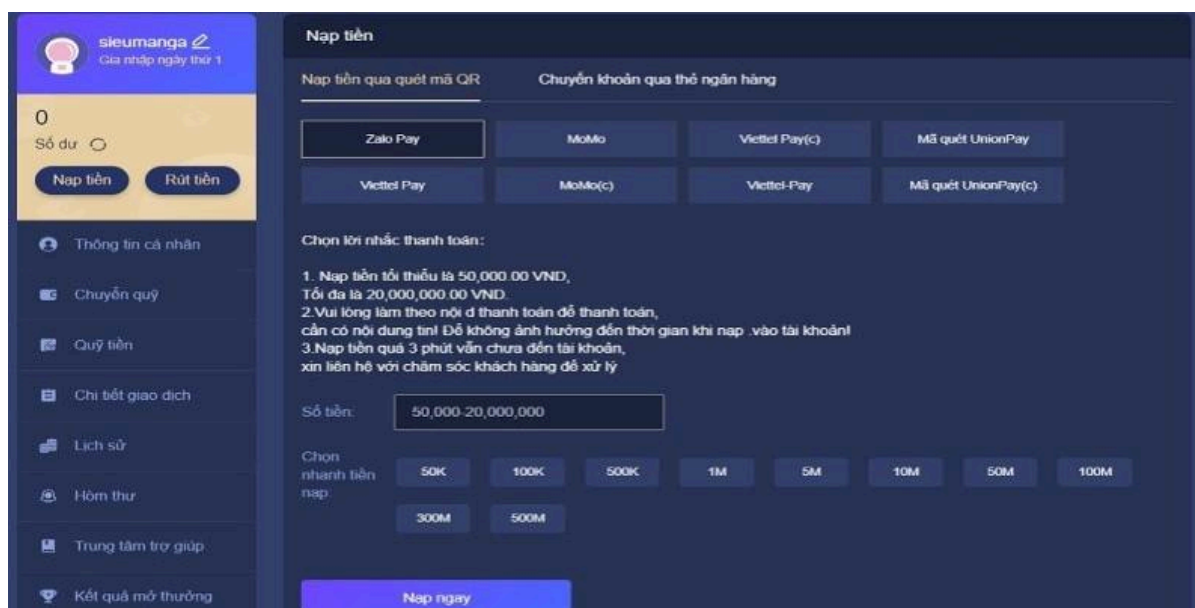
sieumanga
Gia nhập ngày thứ 1

0
Số dư

Nạp tiền
Rút tiền

Thông tin cá nhân

Chuyển quỹ

Quỹ tiền

Chi tiết giao dịch

Lịch sử

Hòm thư

Trung tâm trợ giúp

Kết quả mở thưởng

Nạp tiền

Nạp tiền qua quét mã QR
Chuyển khoản qua thẻ ngân hàng

| Zalo Pay | MoMo | Viettel Pay(c) | Mã quét UnionPay |
|---|---|---|---|
| Viettel Pay | MoMo(c) | Viettel-Pay | Mã quét UnionPay(c) |

Chọn lời nhắc thanh toán:

1. Nạp tiền tối thiểu là 50,000.00 VND,
Tối đa là 20,000,000.00 VND.
2.Vui lòng làm theo nội d thanh toán để thanh toán,
cần có nội dung tin! Để không ảnh hưởng đến thời gian khi nạp .vào tài khoản!
3.Nạp tiền quá 3 phút vẫn chưa đến tài khoản,
xin liên hệ với chăm sóc khách hàng để xử lý

Số tiền:
50,000-20,000,000

Chọn nhanh tiền nạp:
50K
100K
500K
1M
5M
10M
50M
100M
300M
500M

Nạp ngay